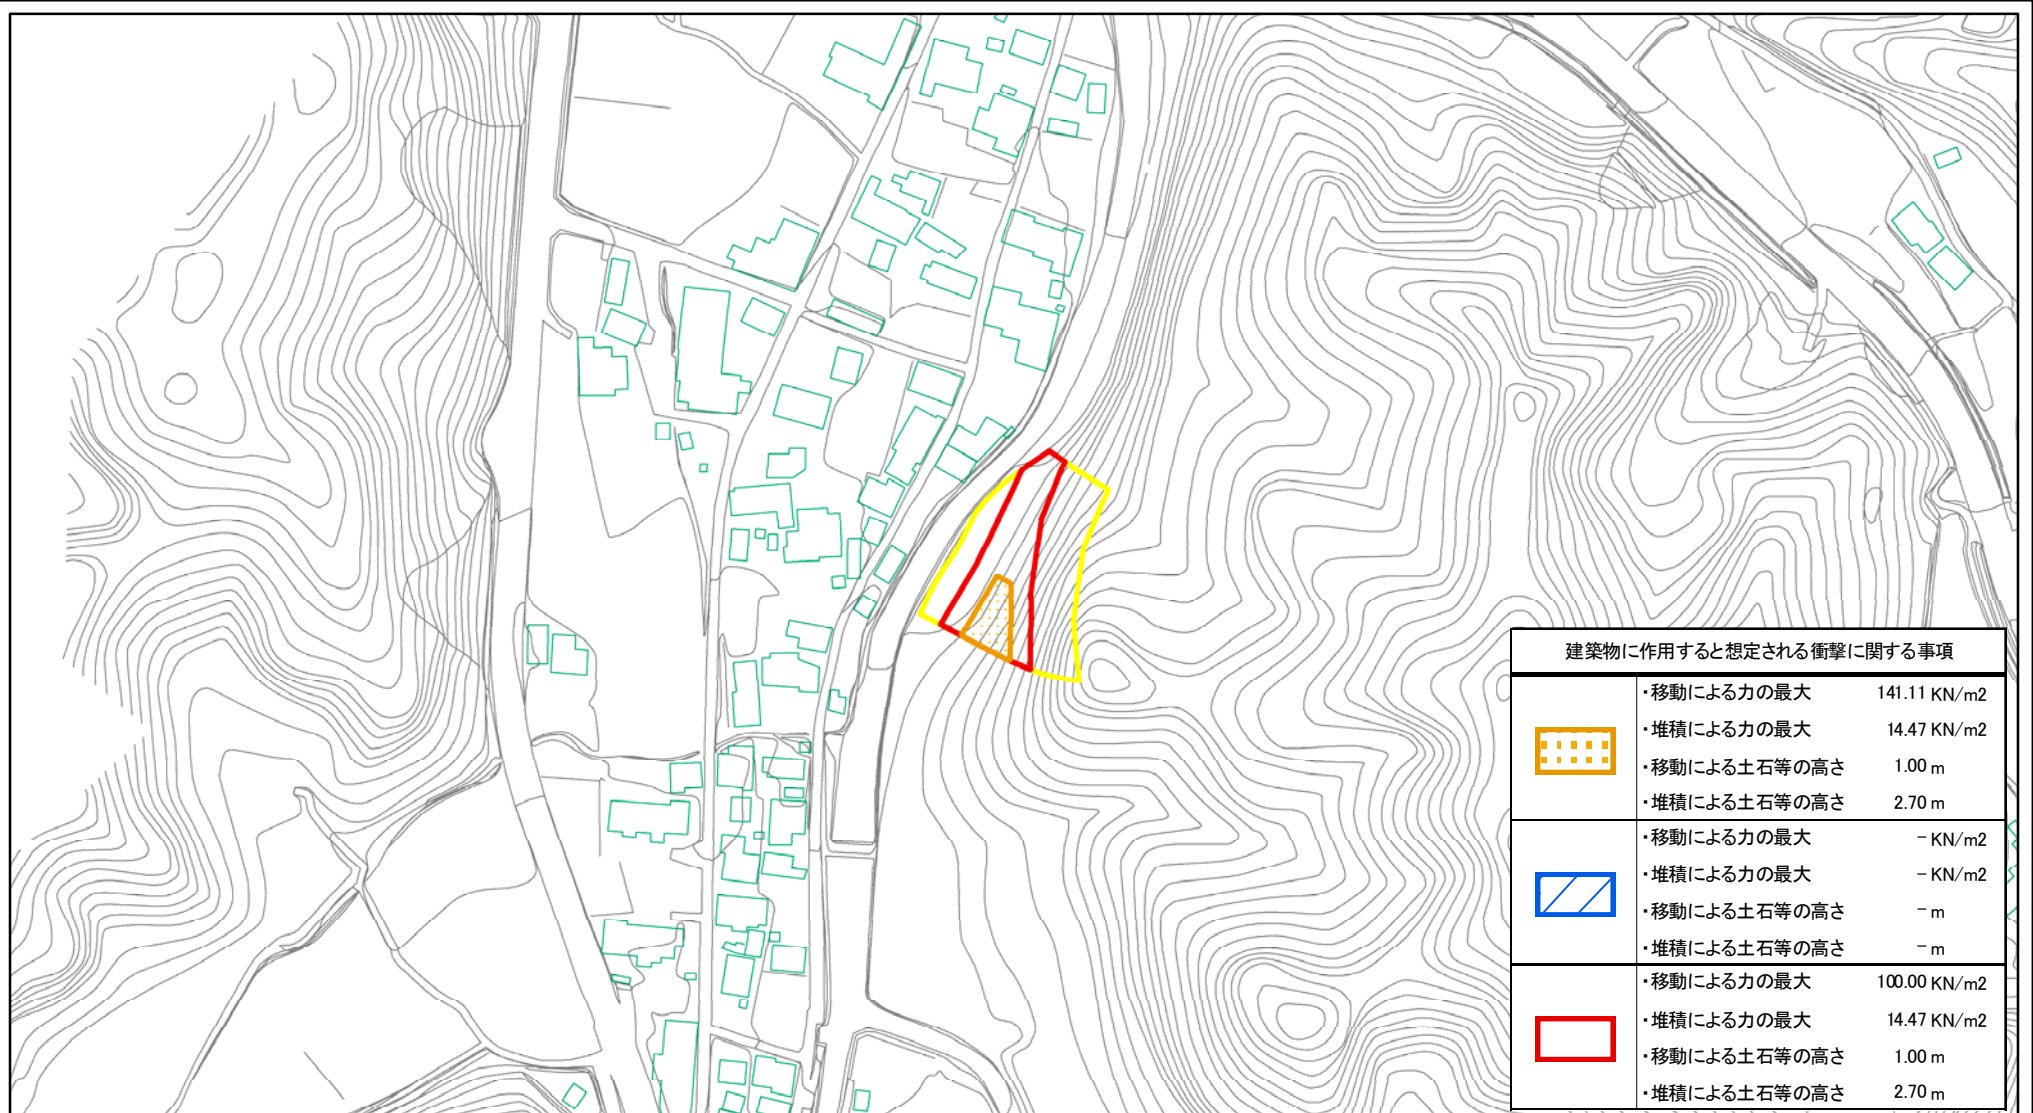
建築物に作用すると想定される衝撃に関する事項

| | | |
|---|---|---|
| | ・移動による力の最大 | 141.11 KN/m2 |
| | ・堆積による力の最大 | 14.47 KN/m2 |
| | ・移動による土石等の高さ | 1.00 m |
| | ・堆積による土石等の高さ | 2.70 m |
| | ・移動による力の最大 | － KN/m2 |
| | ・堆積による力の最大 | － KN/m2 |
| | ・移動による土石等の高さ | － m |
| | ・堆積による土石等の高さ | － m |
| | ・移動による力の最大 | 100.00 KN/m2 |
| | ・堆積による力の最大 | 14.47 KN/m2 |
| | ・移動による土石等の高さ | 1.00 m |
| | ・堆積による土石等の高さ | 2.70 m |